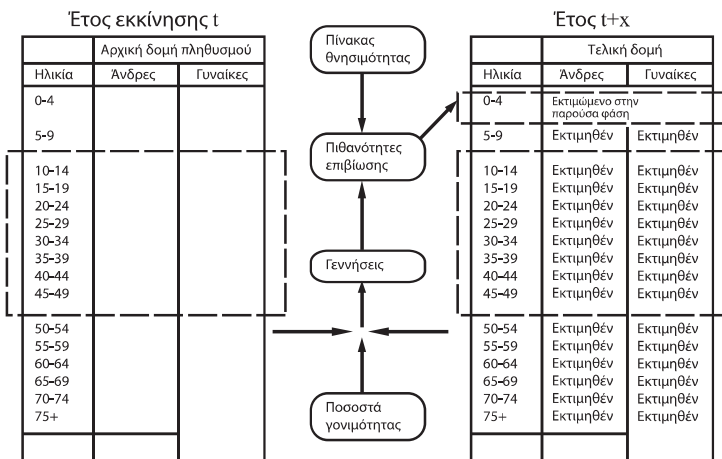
Έτος εκκίνησης t

| | Αρχική δομή πληθυσμού | |
|---|---|---|
| Ηλικία | Άνδρες | Γυναίκες |
| 0-4 | | |
| 5-9 | | |
| 10-14 | | |
| 15-19 | | |
| 20-24 | | |
| 25-29 | | |
| 30-34 | | |
| 35-39 | | |
| 40-44 | | |
| 45-49 | | |
| 50-54 | | |
| 55-59 | | |
| 60-64 | | |
| 65-69 | | |
| 70-74 | | |
| 75+ | | |

Πίνακας θνησιμότητας

Πιθανότητες επιβίωσης

Γεννήσεις

Ποσοστά γονιμότητας

Έτος t+x

| | Τελική δομή | |
|---|---|---|
| Ηλικία | Άνδρες | Γυναίκες |
| 0-4 | Εκτιμώμενο στην παρούσα φάση | |
| 5-9 | Εκτιμηθέν | Εκτιμηθέν |
| 10-14 | Εκτιμηθέν | Εκτιμηθέν |
| 15-19 | Εκτιμηθέν | Εκτιμηθέν |
| 20-24 | Εκτιμηθέν | Εκτιμηθέν |
| 25-29 | Εκτιμηθέν | Εκτιμηθέν |
| 30-34 | Εκτιμηθέν | Εκτιμηθέν |
| 35-39 | Εκτιμηθέν | Εκτιμηθέν |
| 40-44 | Εκτιμηθέν | Εκτιμηθέν |
| 45-49 | Εκτιμηθέν | Εκτιμηθέν |
| 50-54 | Εκτιμηθέν | Εκτιμηθέν |
| 55-59 | Εκτιμηθέν | Εκτιμηθέν |
| 60-64 | Εκτιμηθέν | Εκτιμηθέν |
| 65-69 | Εκτιμηθέν | Εκτιμηθέν |
| 70-74 | Εκτιμηθέν | Εκτιμηθέν |
| 75+ | Εκτιμηθέν | Εκτιμηθέν |